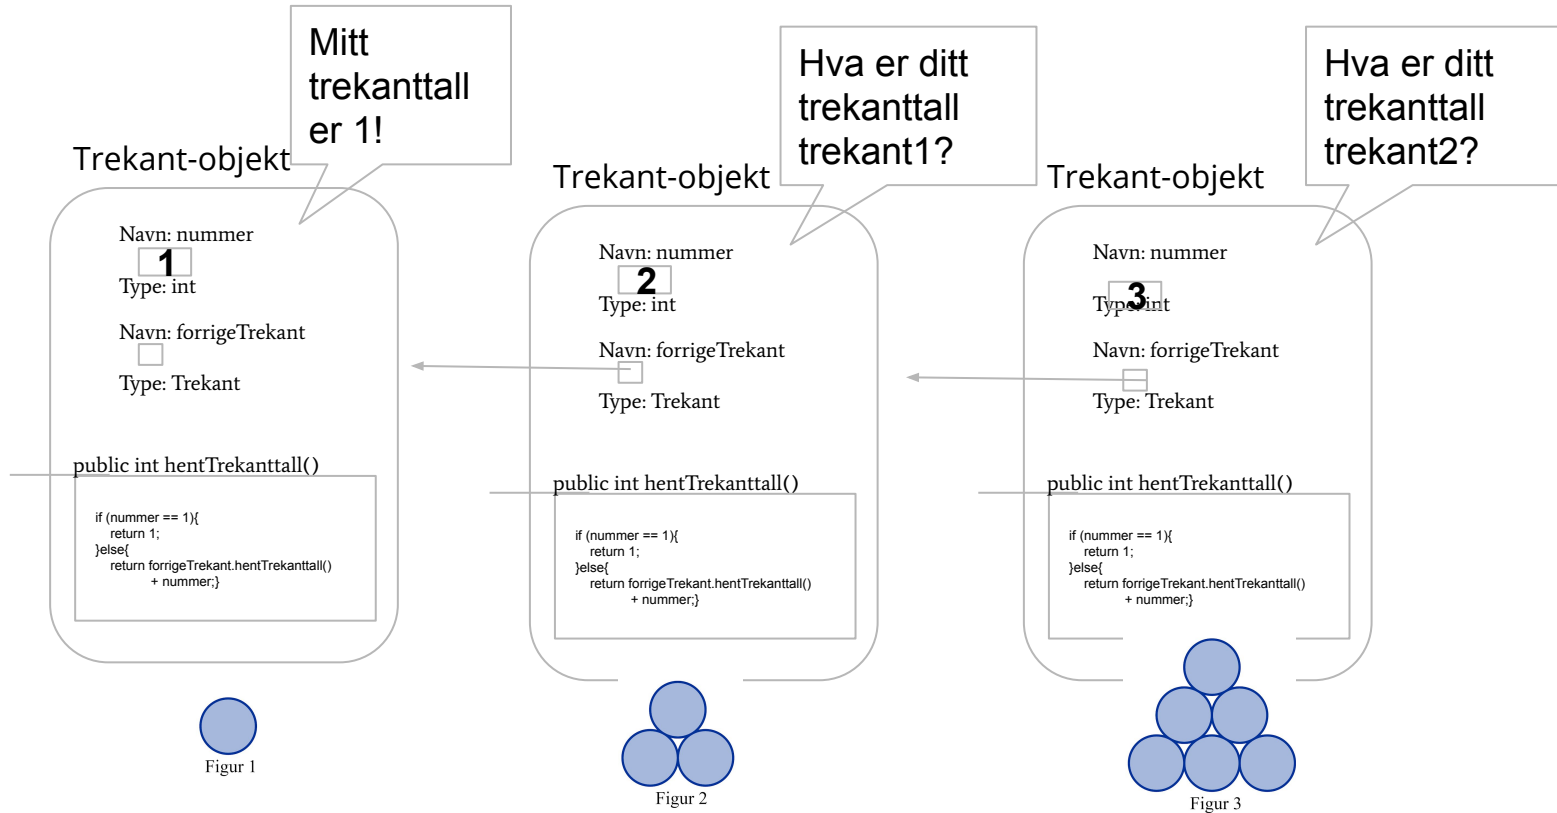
Trekant-objekt

Mitt trekanttall er 1!

Navn: nummer
1
Type: int

Navn: forrigeTrekant

Type: Trekant

public int hentTrekanttall()

if (nummer == 1){
return 1;
}else{
return forrigeTrekant.hentTrekanttall()
+ nummer;}

Figur 1

Trekant-objekt

Hva er ditt trekanttall trekant1?

Navn: nummer
2
Type: int

Navn: forrigeTrekant

Type: Trekant

public int hentTrekanttall()

if (nummer == 1){
return 1;
}else{
return forrigeTrekant.hentTrekanttall()
+ nummer;}

Figur 2

Trekant-objekt

Hva er ditt trekanttall trekant2?

Navn: nummer
3
Type: int

Navn: forrigeTrekant

Type: Trekant

public int hentTrekanttall()

if (nummer == 1){
return 1;
}else{
return forrigeTrekant.hentTrekanttall()
+ nummer;}

Figur 3